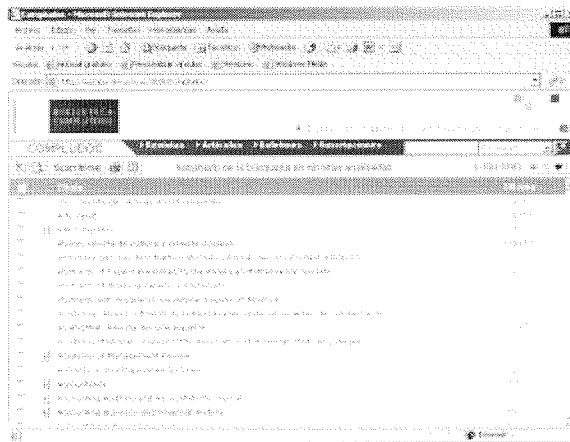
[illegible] - Microsoft Internet Explorer

Archivo Edición Ver Favoritos Herramientas Ayuda

Atrás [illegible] Búsqueda Favoritos Multimedia

Dirección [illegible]

COMPLUDOC

Revistas Artículos Sumarios Suscripciones

Sumarios

Resultado de la búsqueda de artículos analizados

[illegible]